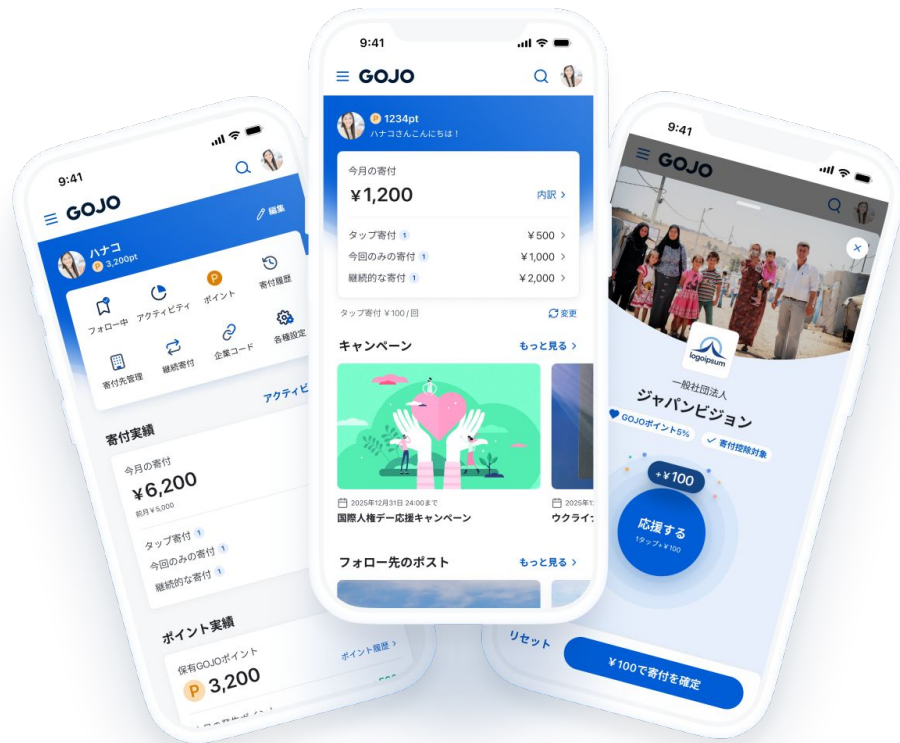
9:41

GOJO

編集

ハナコ

3,200pt

フォロー中

アクティビティ

ポイント

寄付履歴

寄付先管理

継続寄付

企業コード

各種設定

アクティビ

寄付実績

今月の寄付

¥6,200

前月 ¥5,000

タップ寄付 1

今回のみの寄付 1

継続的な寄付 1

ポイント実績

保有GOJOポイント

ポイント履歴 >

3,200

9:41

GOJO

1234pt

ハナコさんこんにちは！

今月の寄付

¥1,200

内訳 >

タップ寄付 1 ¥500 >

今回のみの寄付 1 ¥1,000 >

継続的な寄付 1 ¥2,000 >

タップ寄付 ¥100/回

変更

キャンペーン

もっと見る >

2025年12月31日 24:00まで

国際人権デー応援キャンペーン

2025

ウクライ

フォロー先のポスト

もっと見る >

9:41

GOJO

logoipsum

一般社団法人

ジャパンビジョン

GOJOポイント5%

寄付控除対象

+¥100

応援する

1タップ=¥100

リセット

¥100で寄付を確定